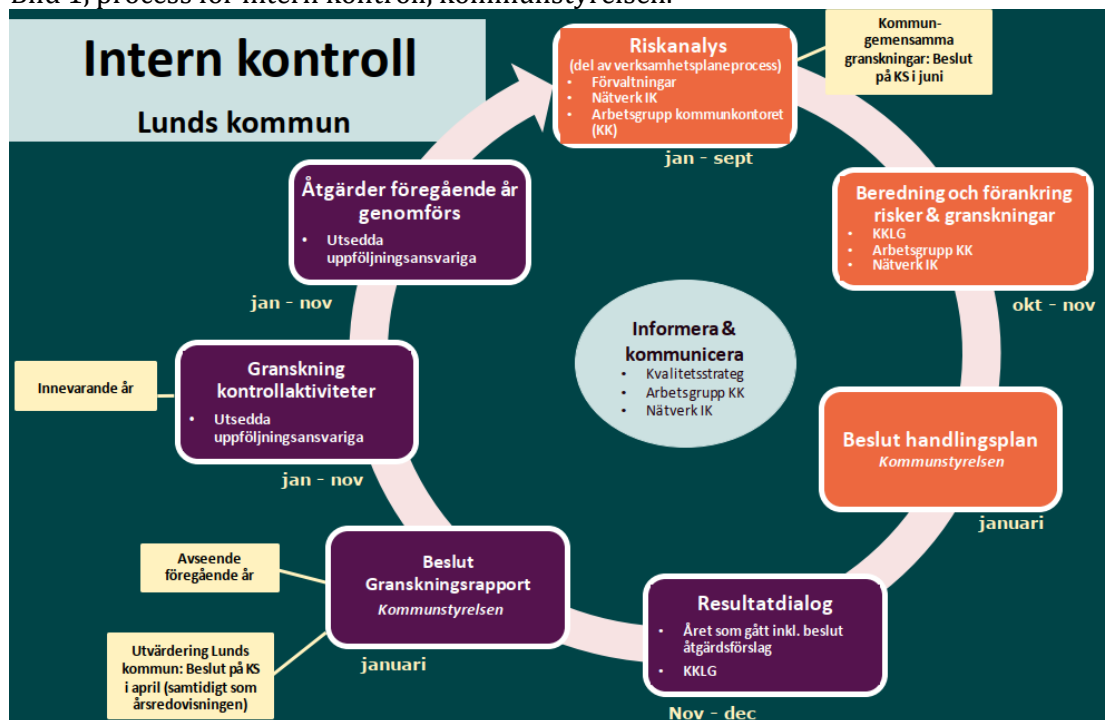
Bild 1, process för intern kontroll, kommunstyrelsen.

Intern kontroll

Lunds kommun

Riskanalys
(del av verksamhetsplaneprocess)
- Förvaltningar
- Nätverk IK
- Arbetsgrupp kommunkontoret (KK)

jan - sept

Kommun-gemensamma granskningar: Beslut på KS i juni

Beredning och förankring risker & granskningar
- KKLG
- Arbetsgrupp KK
- Nätverk IK

okt - nov

Beslut handlingsplan
Kommunstyrelsen

januari

Resultatdialog
- Året som gått inkl. beslut åtgärdsförslag
- KKLG

Nov - dec

Beslut Granskningsrapport
Kommunstyrelsen

januari

Avseende föregående år

Utvärdering Lunds kommun: Beslut på KS i april (samtidigt som årsredovisningen)

Granskning kontrollaktiviteter
- Utsedda uppföljningsansvariga

jan - nov

Innevarande år

Åtgärder föregående år genomförs
- Utsedda uppföljningsansvariga

jan - nov

Informera & kommunicera
- Kvalitetsstrateg
- Arbetsgrupp KK
- Nätverk IK